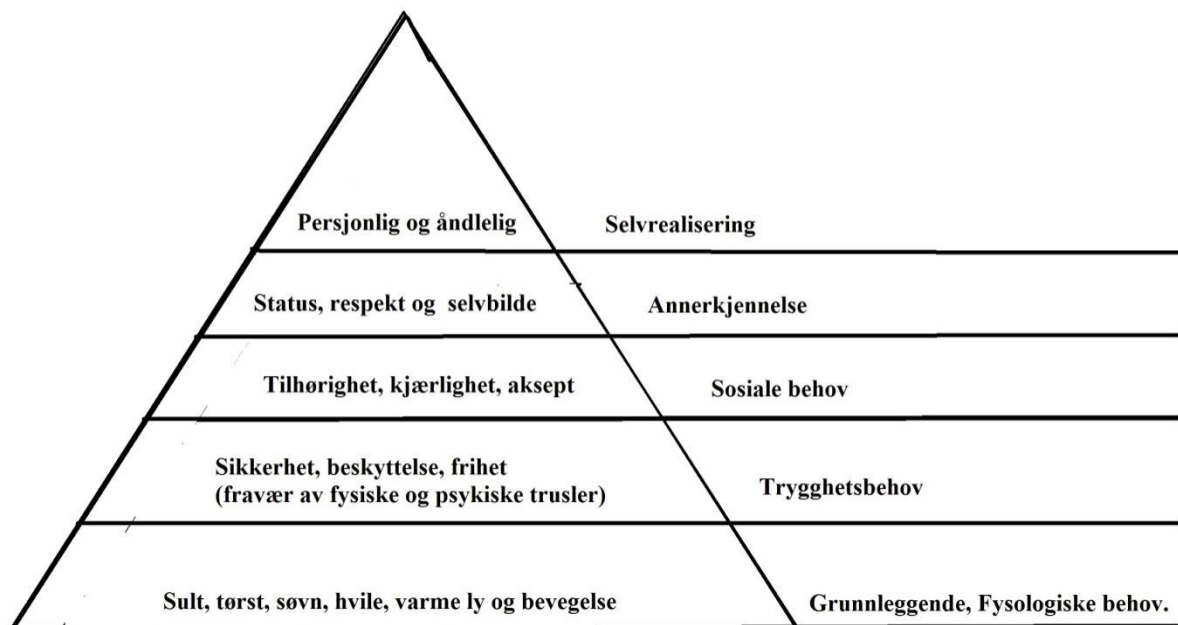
Persjonlig og åndlelig
Selvrealisering

Status, respekt og selvbilde
Annerkjennelse

Tilhørighet, kjærlighet, aksept
Sosiale behov

Sikkerhet, beskyttelse, frihet (fravær av fysiske og psykiske trusler)
Trygghetsbehov

Sult, tørst, søvn, hvile, varme ly og bevegelse
Grunnleggende, Fysologiske behov.